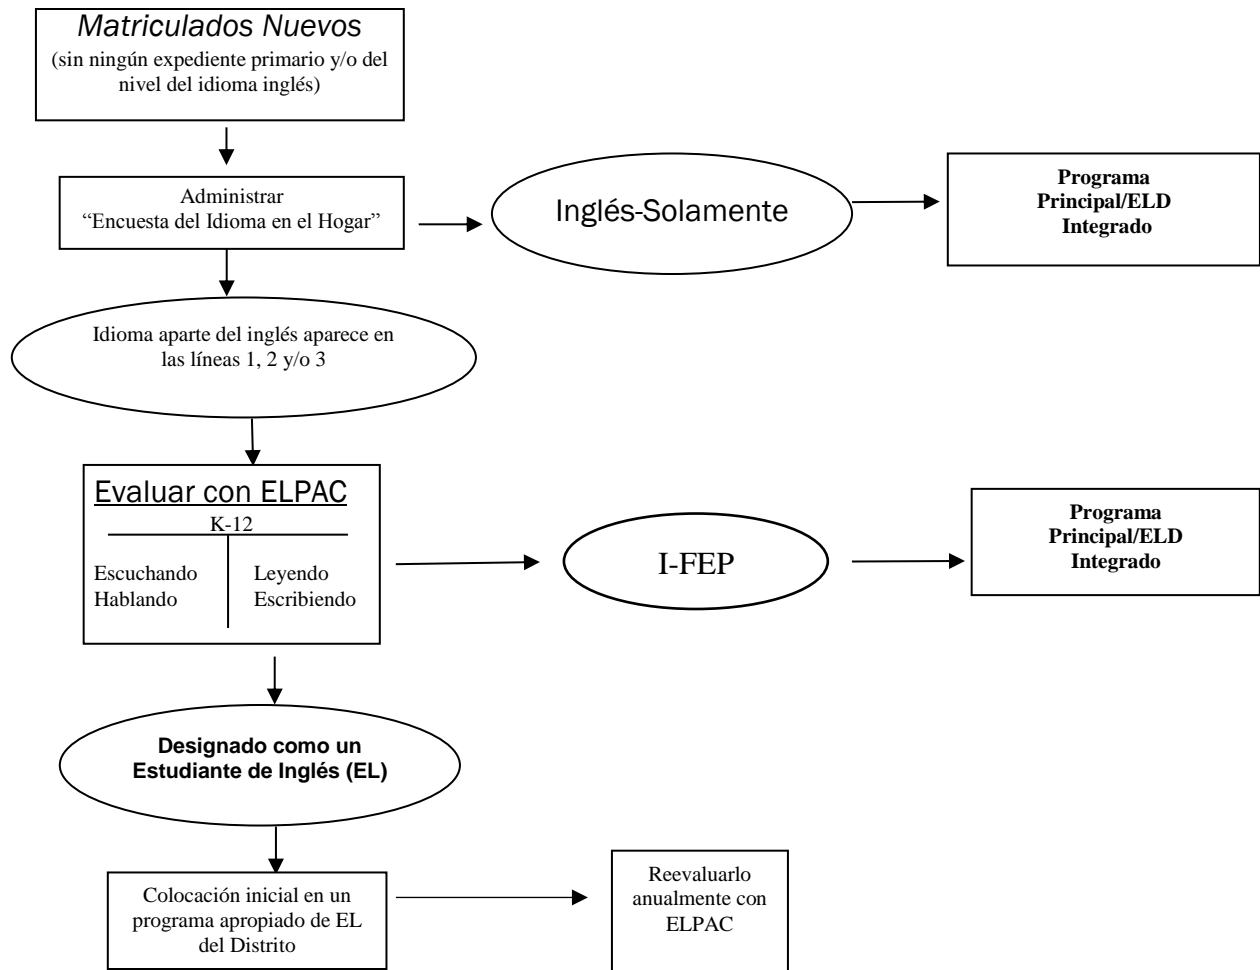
Matriculados Nuevos
(sin ningún expediente primario y/o del nivel del idioma inglés)

Administrar
"Encuesta del Idioma en el Hogar"

Inglés-Solamente

Programa Principal/ELD Integrado

Idioma aparte del inglés aparece en las líneas 1, 2 y/o 3

Evaluar con ELPAC
K-12
Escuchando
Hablando
Leyendo
Escribiendo

I-FEP

Programa Principal/ELD Integrado

Designado como un Estudiante de Inglés (EL)

Colocación inicial en un programa apropiado de EL del Distrito

Reevaluarlo anualmente con ELPAC